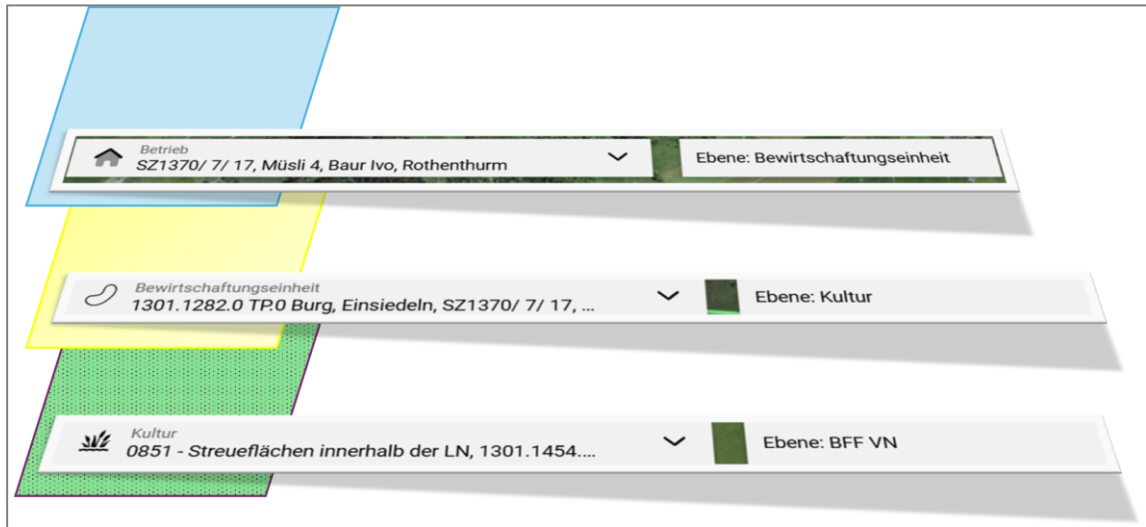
Betrieb
SZ1370/ 7/ 17, Müsli 4, Baur Ivo, Rothenthurm

Ebene: Bewirtschaftungseinheit

Bewirtschaftungseinheit
1301.1282.0 TP.0 Burg, Einsiedeln, SZ1370/ 7/ 17, ...

Ebene: Kultur

Kultur
0851 - Streueflächen innerhalb der LN, 1301.1454....

Ebene: BFF VN